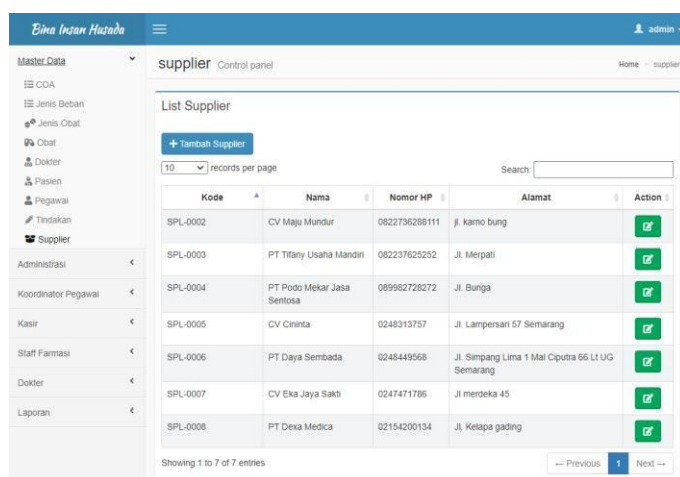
Bina Insan Husada

admin

Master Data
COA
Jenis Beban
Jenis Obat
Obat
Dokter
Pasien
Pegawai
Tindakan
Supplier
Administrasi
Koordinator Pegawai
Kasir
Staff Farmasi
Dokter
Laporan

supplier Control panel

Home > supplier

List Supplier

+ Tambah Supplier

10 records per page

Search:

| Kode | Nama | Nomor HP | Alamat | Action |
|---|---|---|---|---|
| SPL-0002 | CV Maju Mundur | 0822736288111 | jl. karno bung | |
| SPL-0003 | PT Tifany Usaha Mandiri | 082237625252 | Jl. Merpati | |
| SPL-0004 | PT Podo Mekar Jasa Sentosa | 089982728272 | Jl. Bunga | |
| SPL-0005 | CV Cininta | 0248313757 | Jl. Lampersari 57 Semarang | |
| SPL-0006 | PT Daya Sembada | 0248449568 | Jl. Simpang Lima 1 Mal Ciputra 66 Lt UG Semarang | |
| SPL-0007 | CV Eka Jaya Sakti | 0247471786 | Jl merdeka 45 | |
| SPL-0008 | PT Dexa Medica | 02154200134 | Jl. Kelapa gading | |

Showing 1 to 7 of 7 entries

← Previous 1 Next →